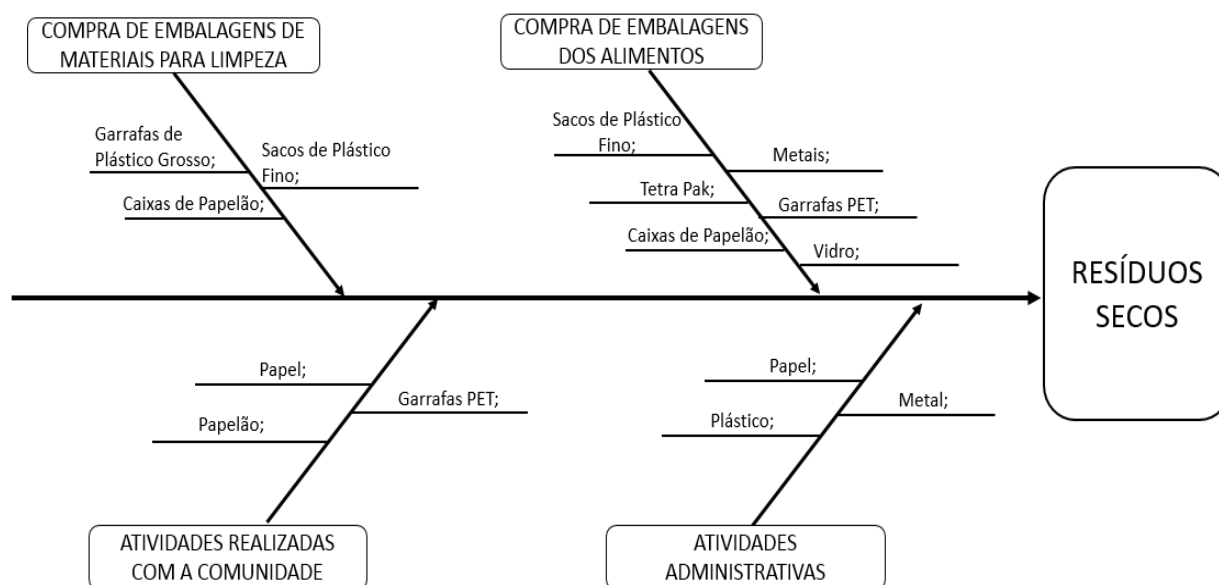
COMPRA DE EMBALAGENS DE MATERIAIS PARA LIMPEZA

Garrafas de Plástico Grosso;

Sacos de Plástico Fino;

Caixas de Papelão;

COMPRA DE EMBALAGENS DOS ALIMENTOS

Sacos de Plástico Fino;

Metais;

Tetra Pak;

Garrafas PET;

Caixas de Papelão;

Vidro;

RESÍDUOS SECOS

Papel;

Garrafas PET;

Papelão;

ATIVIDADES REALIZADAS COM A COMUNIDADE

Papel;

Metal;

Plástico;

ATIVIDADES ADMINISTRATIVAS